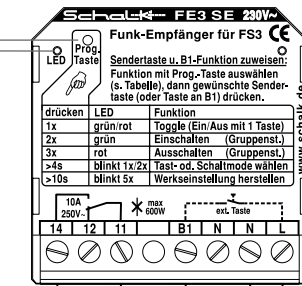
Schalk FE3 SE 230V~

Funk-Empfänger für FS3 CE

LED

Prog. Taste

Sendertaste u. B1-Funktion zuweisen: Funktion mit Prog.-Taste auswählen (s. Tabelle), dann gewünschte Sendertaste (oder Taste an B1) drücken.

| drücken | LED | Funktion |
|---|---|---|
| 1x | grün/rot | Toggle (Ein/Aus mit 1 Taste) |
| 2x | grün | Einschalten (Gruppenst.) |
| 3x | rot | Ausschalten (Gruppenst.) |
| >4s | blinkt 1x/2x | Tast- od. Schaltmode wählen |
| >10s | blinkt 5x | Werkseinstellung herstellen |

www.schalk.de

10A 250V~

max 600W

ext. Taste

14 12 11 B1 N N L